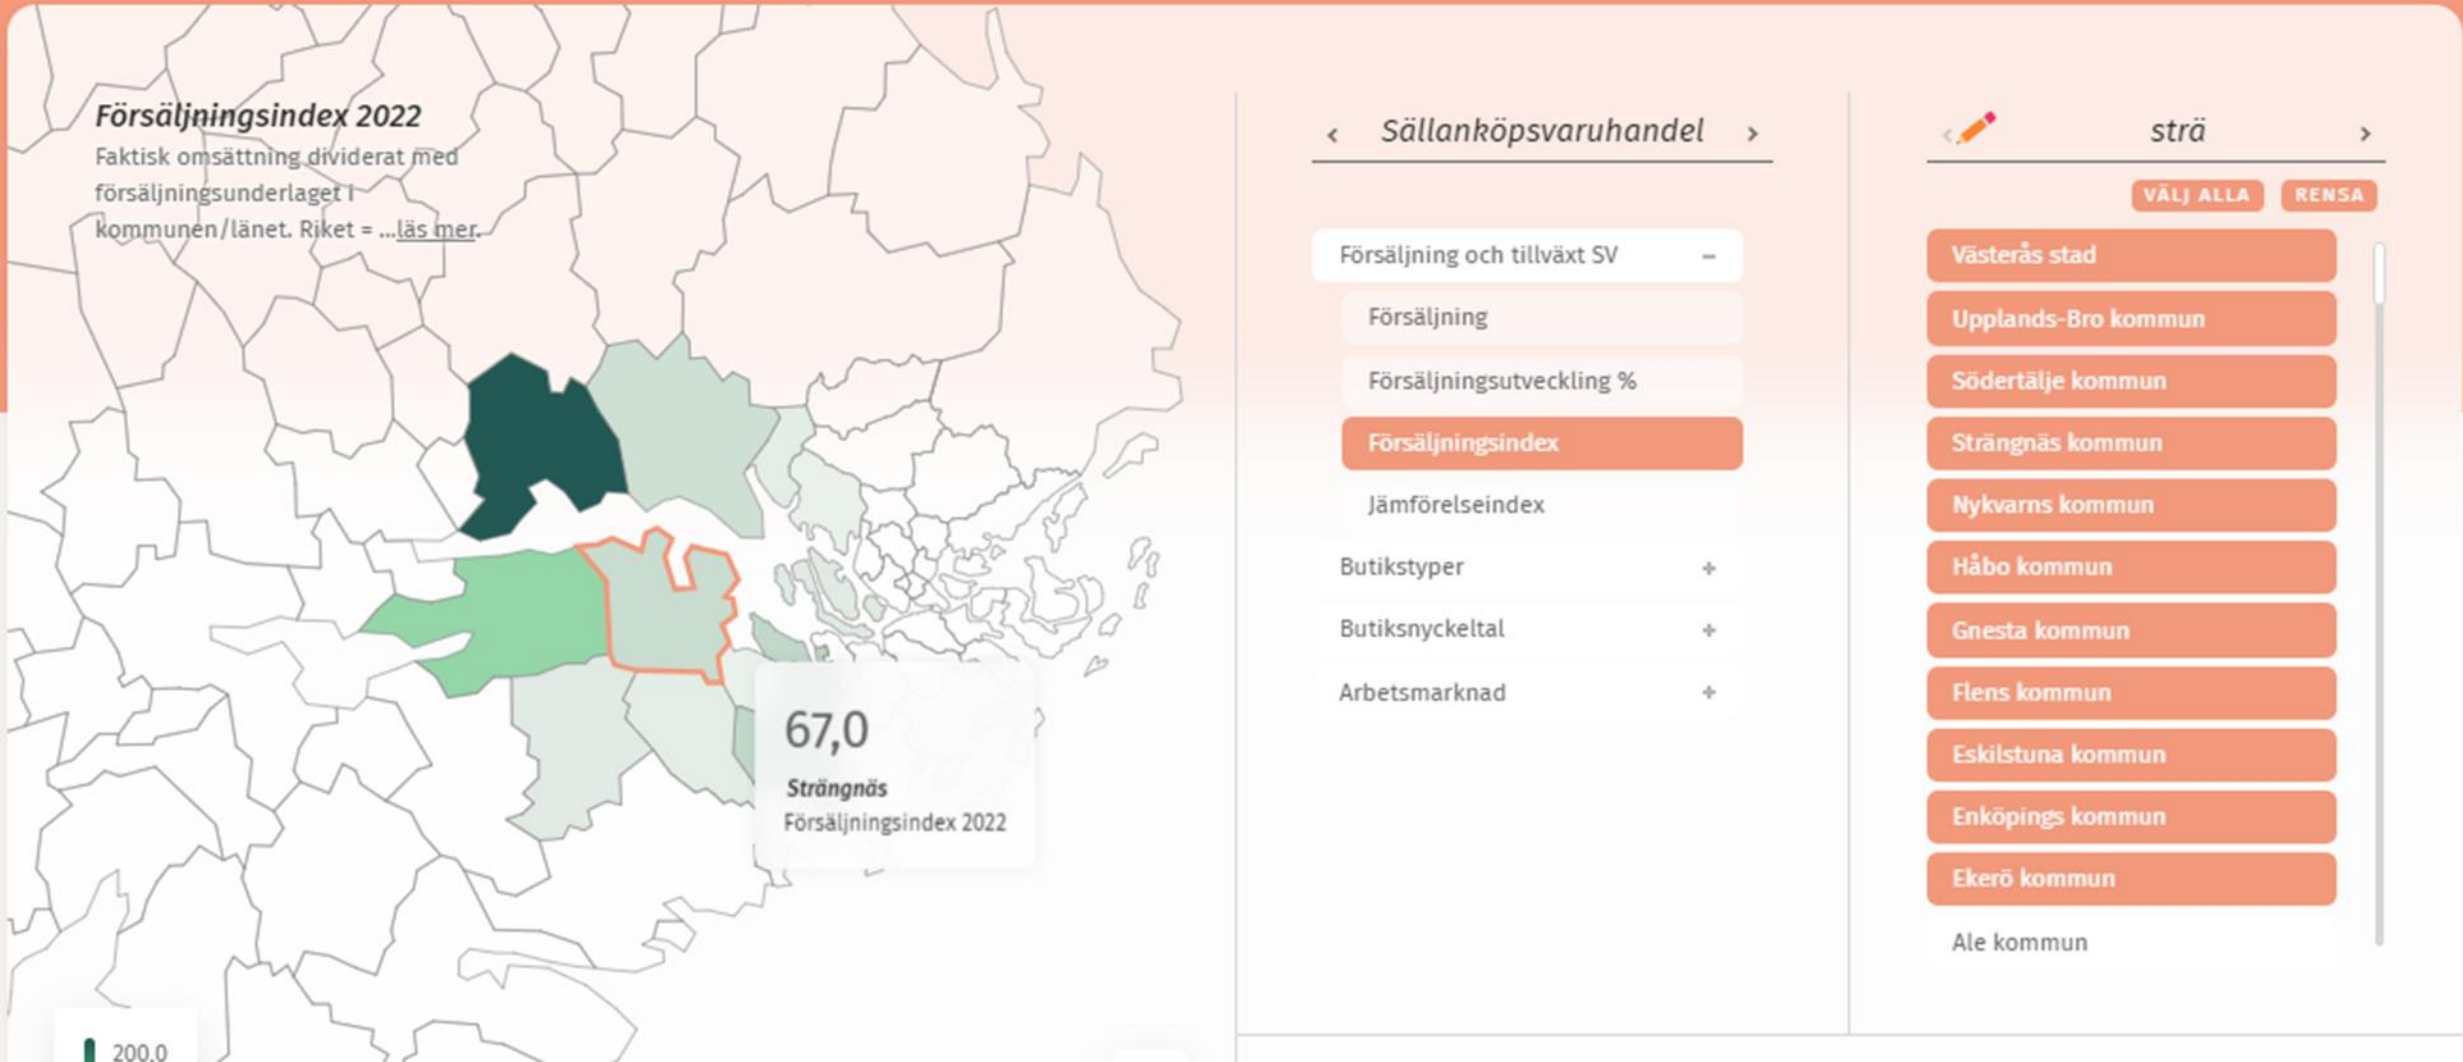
Försäljningsindex 2022
Faktisk omsättning dividerat med försäljningsunderlaget i kommunen/länet. Riket = ...läs mer.

67,0
Strängnäs
Försäljningsindex 2022

200,0

‹ Sällanköpsvaruhandel ›

Försäljning och tillväxt SV –
Försäljning
Försäljningsutveckling %
Försäljningsindex
Jämförelseindex
Butikstyper +
Butiksnyckeltal +
Arbetsmarknad +

‹ strä ›

VÄLJ ALLA
RENSA

Västerås stad
Upplands-Bro kommun
Södertälje kommun
Strängnäs kommun
Nykvarns kommun
Håbo kommun
Gnesta kommun
Flens kommun
Eskilstuna kommun
Enköpings kommun
Ekerö kommun
Ale kommun